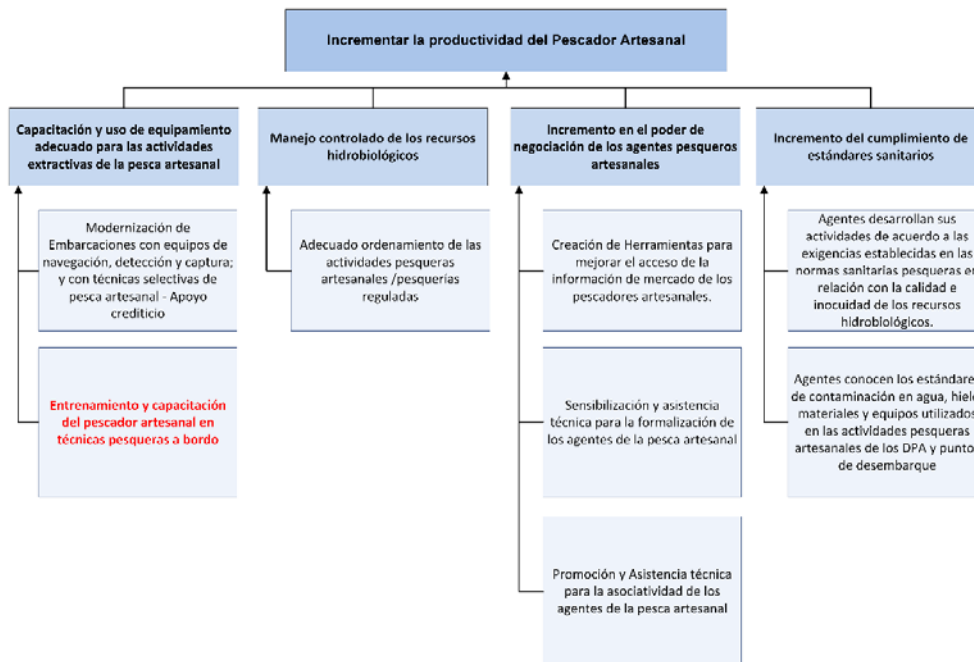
Incrementar la productividad del Pescador Artesanal

Capacitación y uso de equipamiento adecuado para las actividades extractivas de la pesca artesanal

Manejo controlado de los recursos hidrobiológicos

Incremento en el poder de negociación de los agentes pesqueros artesanales

Incremento del cumplimiento de estándares sanitarios

Modernización de Embarcaciones con equipos de navegación, detección y captura; y con técnicas selectivas de pesca artesanal - Apoyo crediticio

Entrenamiento y capacitación del pescador artesanal en técnicas pesqueras a bordo

Adecuado ordenamiento de las actividades pesqueras artesanales /pesquerías reguladas

Creación de Herramientas para mejorar el acceso de la información de mercado de los pescadores artesanales.

Sensibilización y asistencia técnica para la formalización de los agentes de la pesca artesanal

Promoción y Asistencia técnica para la asociatividad de los agentes de la pesca artesanal

Agentes desarrollan sus actividades de acuerdo a las exigencias establecidas en las normas sanitarias pesqueras e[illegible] relación con la calidad e inocuidad de los recursos hidrobiológicos.

Agentes conocen los estándare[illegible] de contaminación en agua, hiel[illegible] materiales y equipos utilizado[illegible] en las actividades pesqueras artesanales de los DPA y punto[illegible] de desembarque